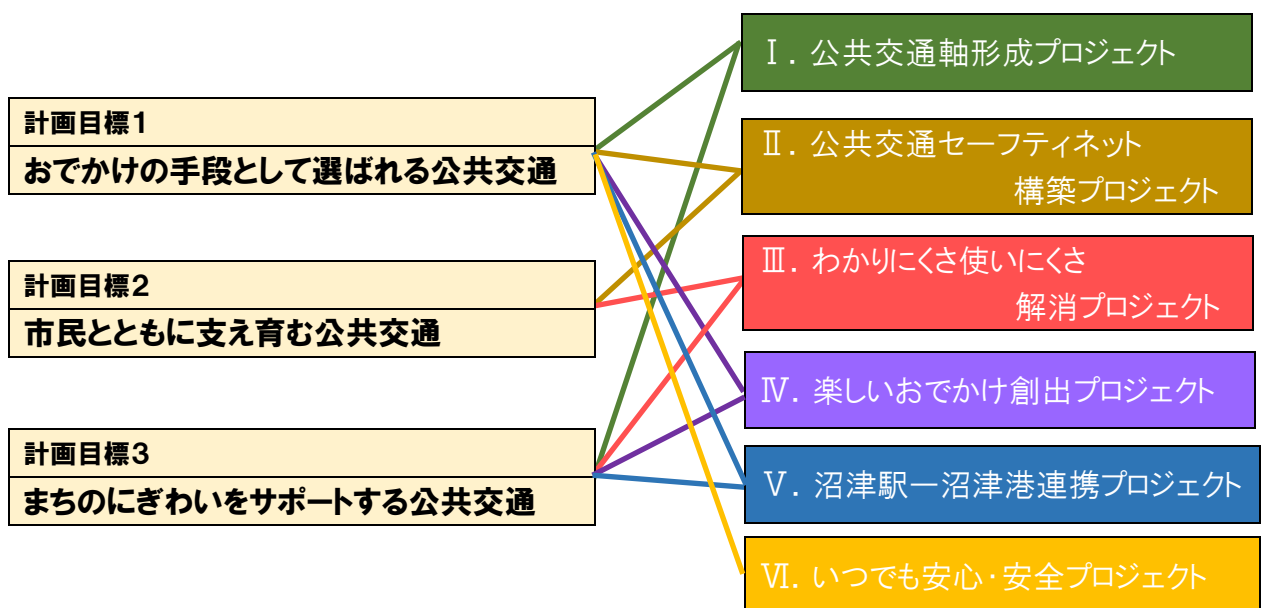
計画目標1
おでかけの手段として選ばれる公共交通

計画目標2
市民とともに支え育む公共交通

計画目標3
まちのにぎわいをサポートする公共交通

Ⅰ. 公共交通軸形成プロジェクト

Ⅱ. 公共交通セーフティネット構築プロジェクト

Ⅲ. わかりにくさ使いにくさ解消プロジェクト

Ⅳ. 楽しいおでかけ創出プロジェクト

Ⅴ. 沼津駅ー沼津港連携プロジェクト

Ⅵ. いつでも安心・安全プロジェクト